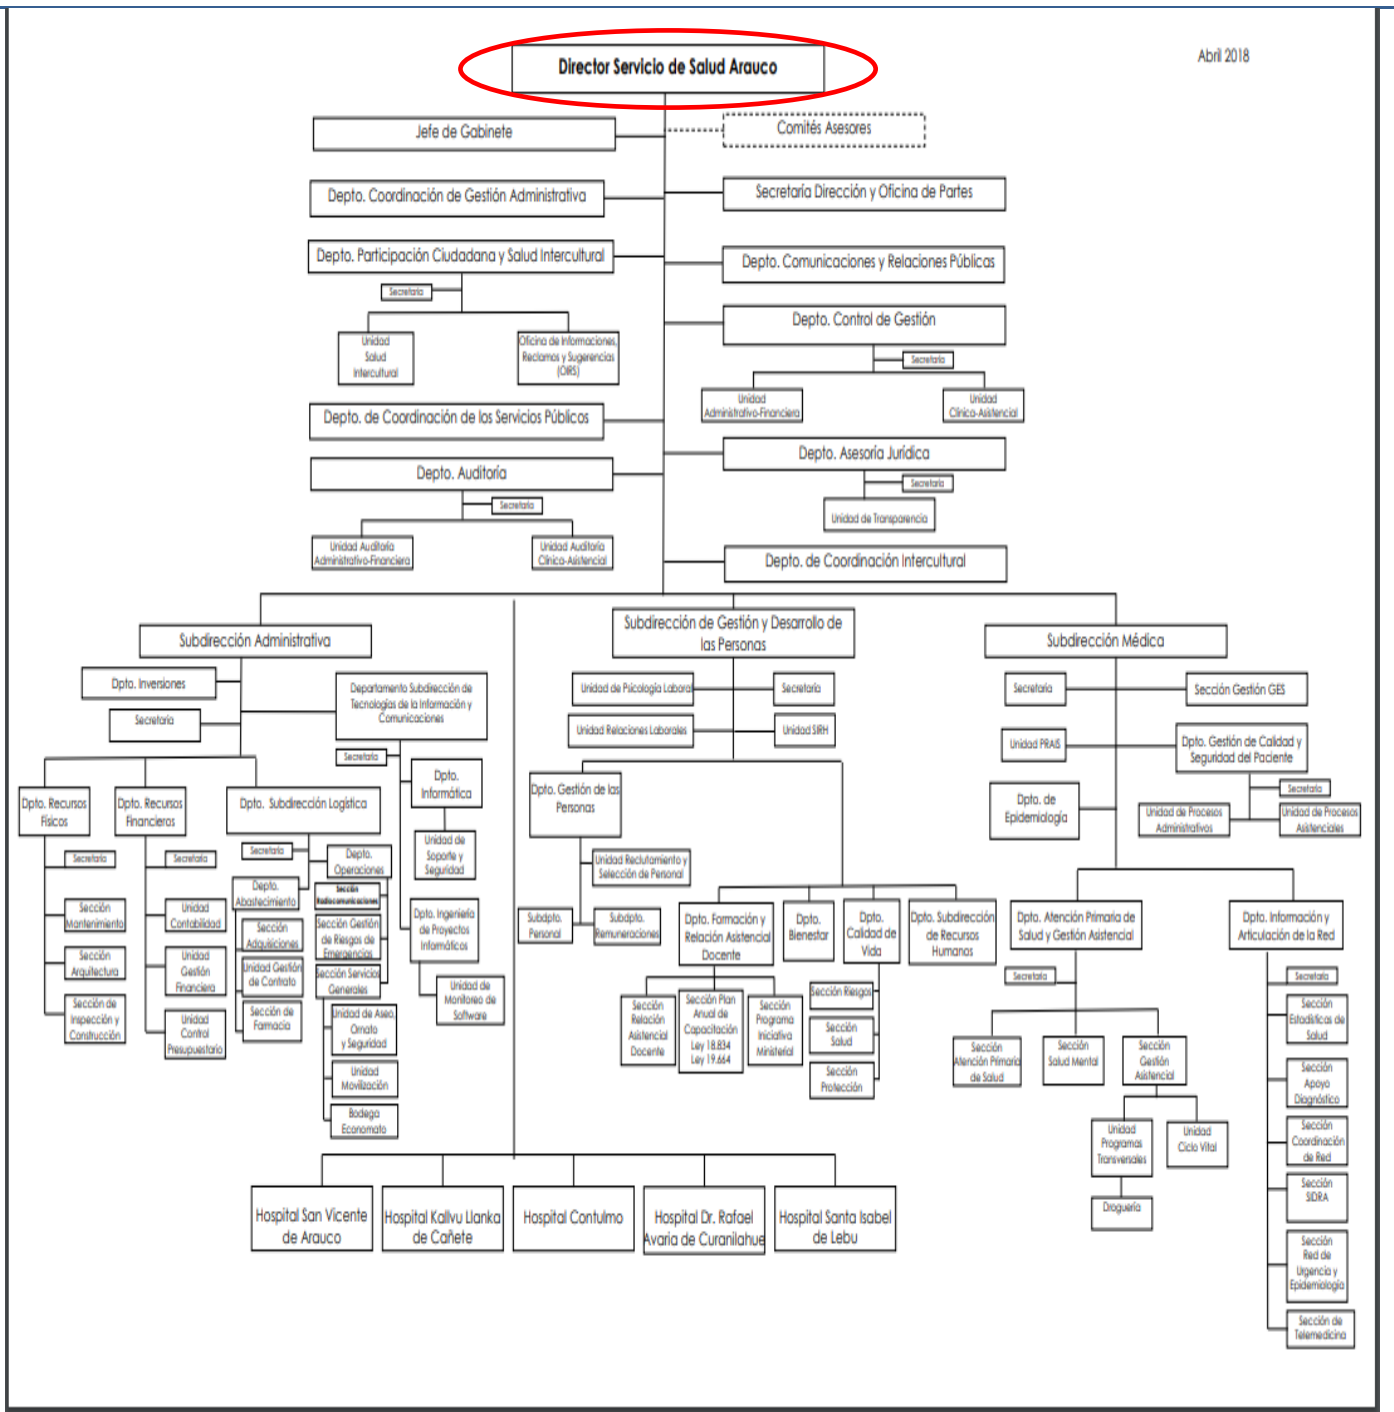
Director Servicio de Salud Arauco

Abril 2018

Jefe de Gabinete

Comités Asesores

Depto. Coordinación de Gestión Administrativa

Secretaría Dirección y Oficina de Partes

Depto. Participación Ciudadana y Salud Intercultural

Depto. Comunicaciones y Relaciones Públicas

Secretaria

Unidad Salud Intercultural

Oficina de Informaciones, Reclamos y Sugerencias (OIRS)

Depto. Control de Gestión

Secretaria

Unidad Administrativo-Financiera

Unidad Clínico-Asistencial

Depto. de Coordinación de los Servicios Públicos

Depto. Auditoría

Secretaria

Unidad Auditoría Administrativo-Financiera

Unidad Auditoría Clínico-Asistencial

Depto. Asesoría Jurídica

Secretaria

Unidad de Transparencia

Depto. de Coordinación Intercultural

Subdirección Administrativa

Subdirección de Gestión y Desarrollo de las Personas

Subdirección Médica

Dpto. Inversiones

Secretaria

Departamento Subdirección de Tecnologías de la Información y Comunicaciones

Secretaria

Dpto. Informática

Unidad de Soporte y Seguridad

Dpto. Ingeniería de Proyectos Informáticos

Unidad de Monitoreo de Software

Dpto. Recursos Físicos

Secretaria

Sección Mantenimiento

Sección Arquitectura

Sección de Inspección y Construcción

Dpto. Recursos Financieros

Secretaria

Unidad Contabilidad

Unidad Gestión Financiera

Unidad Control Presupuestario

Dpto. Subdirección Logística

Secretaria

Depto. Abastecimiento

Sección Adquisiciones

Unidad Gestión de Contrato

Sección de Farmacia

Depto. Operaciones

Sección Radiocomunicaciones

Sección Gestión de Riesgos de Emergencias

Sección Servicios Generales

Unidad de Aseo, Ornato y Seguridad

Unidad Movilización

Bodega Economato

Unidad de Psicología Laboral

Secretaria

Unidad Relaciones Laborales

Unidad SIRH

Dpto. Gestión de las Personas

Unidad Reclutamiento y Selección de Personal

Subdpto. Personal

Subdpto. Remuneraciones

Dpto. Formación y Relación Asistencial Docente

Sección Relación Asistencial Docente

Sección Plan Anual de Capacitación Ley 18.834 Ley 19.664

Sección Programa Iniciativa Ministerial

Dpto. Bienestar

Dpto. Calidad de Vida

Sección Riesgos

Sección Salud

Sección Protección

Dpto. Subdirección de Recursos Humanos

Secretaria

Sección Gestión GES

Unidad PRAIS

Dpto. Gestión de Calidad y Seguridad del Paciente

Secretaria

Unidad de Procesos Administrativos

Unidad de Procesos Asistenciales

Dpto. de Epidemiología

Dpto. Atención Primaria de Salud y Gestión Asistencial

Secretaria

Sección Atención Primaria de Salud

Sección Salud Mental

Sección Gestión Asistencial

Unidad Programas Transversales

Unidad Ciclo Vital

Droguería

Dpto. Información y Articulación de la Red

Secretaria

Sección Estadísticas de Salud

Sección Apoyo Diagnóstico

Sección Coordinación de Red

Sección SIDRA

Sección Red de Urgencia y Epidemiología

Sección de Telemedicina

Hospital San Vicente de Arauco

Hospital Kallvu Llanka de Cañete

Hospital Contulmo

Hospital Dr. Rafael Avaria de Curanilahue

Hospital Santa Isabel de Lebu